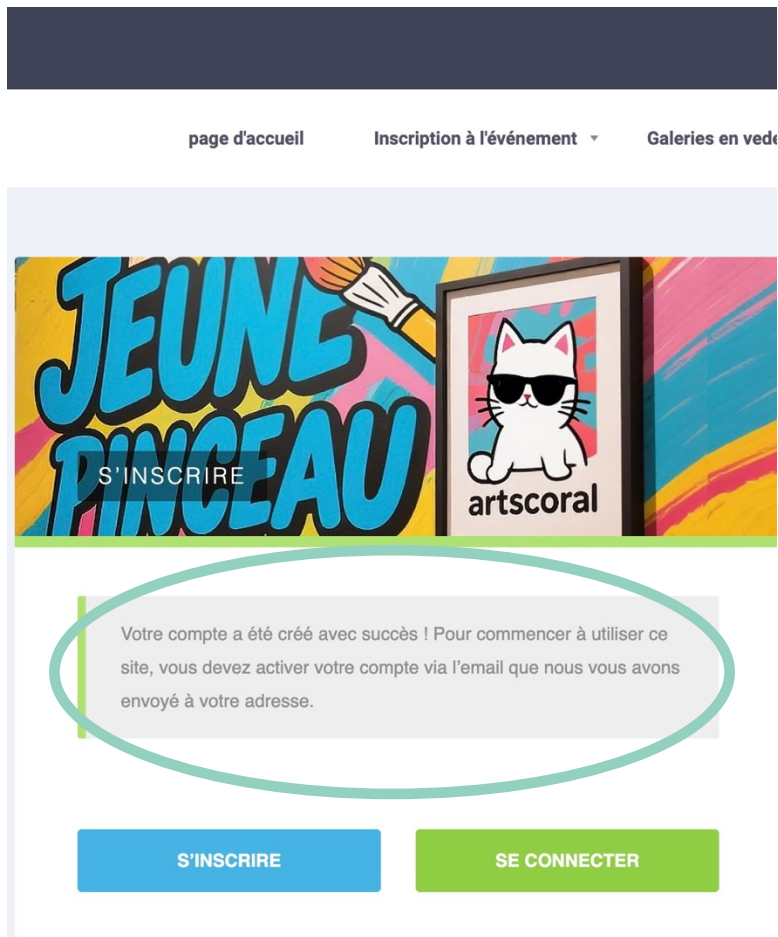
page d'accueil

Inscription à l'événement

Galeries en vede

JEUNE PINCEAU

S'INSCRIRE

artscoral

Votre compte a été créé avec succès ! Pour commencer à utiliser ce site, vous devez activer votre compte via l'email que nous vous avons envoyé à votre adresse.

S'INSCRIRE

SE CONNECTER